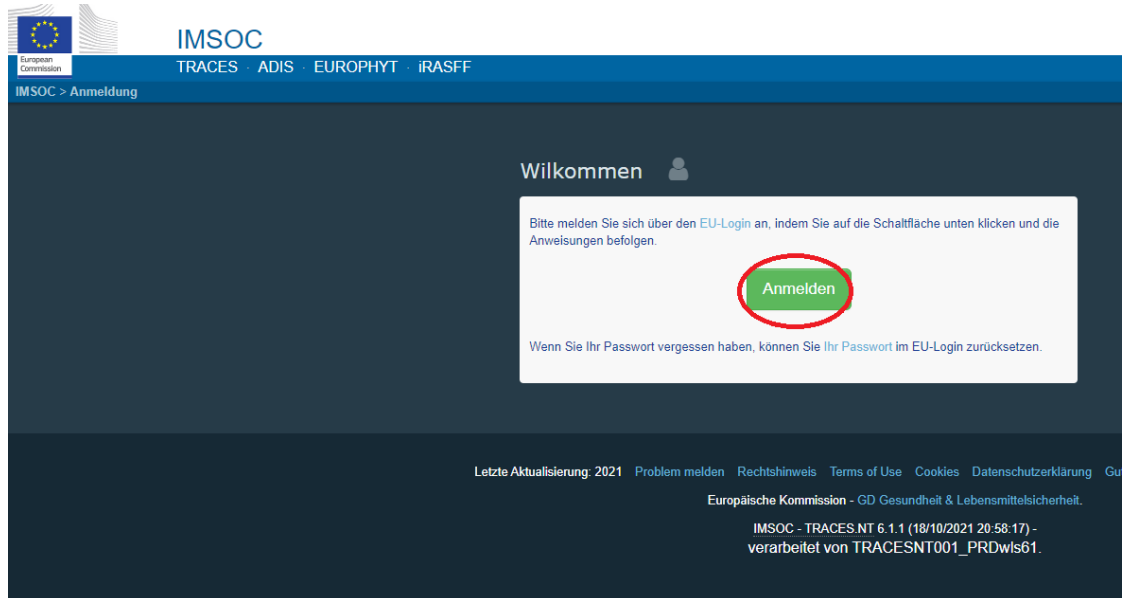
European Commission

IMSOC

TRACES · ADIS · EUROPHYT · iRASFF

IMSOC > Anmeldung

Wilkommen

Bitte melden Sie sich über den EU-Login an, indem Sie auf die Schaltfläche unten klicken und die Anweisungen befolgen.

Anmelden

Wenn Sie Ihr Passwort vergessen haben, können Sie Ihr Passwort im EU-Login zurücksetzen.

Letzte Aktualisierung: 2021 Problem melden Rechtshinweis Terms of Use Cookies Datenschutzerklärung Gu

Europäische Kommission - GD Gesundheit & Lebensmittelsicherheit.

IMSOC - TRACES.NT 6.1.1 (18/10/2021 20:58:17) - verarbeitet von TRACESNT001_PRDwls61.